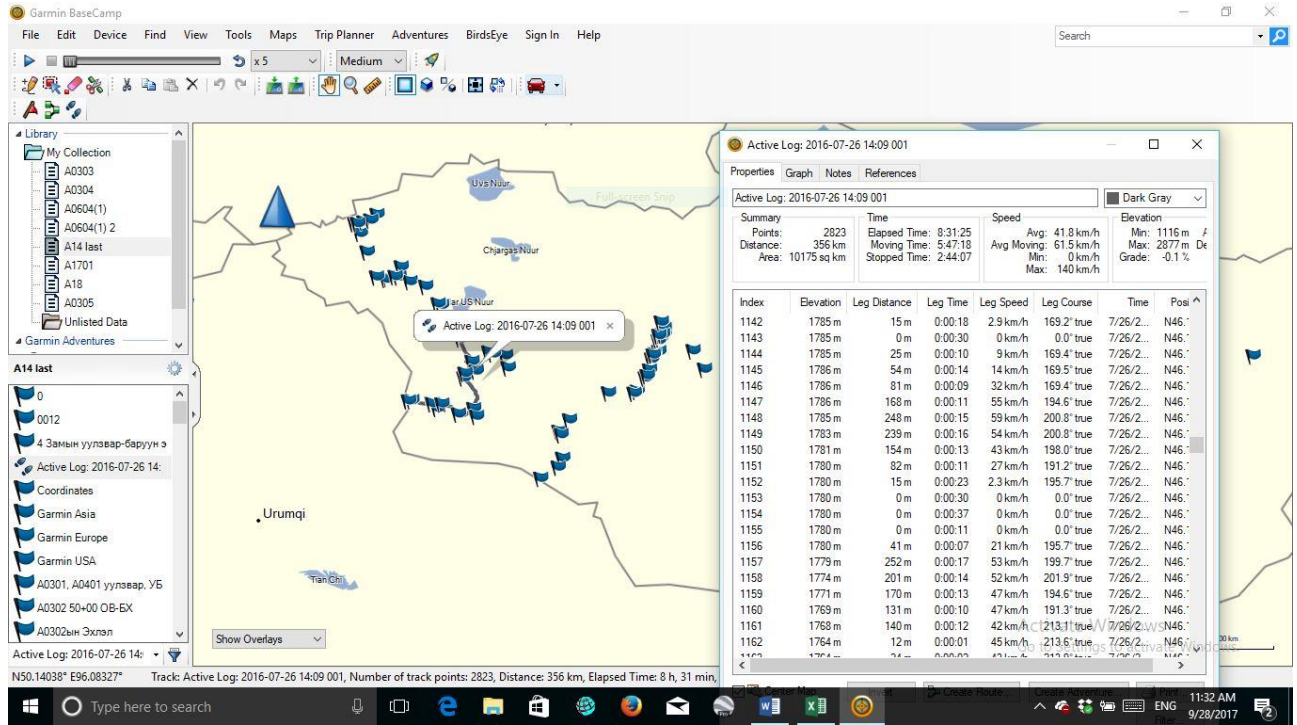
Garmin BaseCamp

File Edit Device Find View Tools Maps Trip Planner Adventures BirdsEye Sign In Help

Search

x 5 Medium

Library
My Collection
A0303
A0304
A0604(1)
A0604(1) 2
A14 last
A1701
A18
A0305
Unlisted Data
Garmin Adventures

A14 last

0
0012
4 Замын уулзвар-баруун э
Active Log: 2016-07-26 14:
Coordinates
Garmin Asia
Garmin Europe
Garmin USA
A0301, A0401 уулзвар, УБ
A0302 50+00 OB-БХ
A0302ын Эхлэл

Active Log: 2016-07-26 14:

Uvs Nuur
Full-screen Snip
Chjargas Nuur
Har US Nuur
Active Log: 2016-07-26 14:09 001
Urumqi
Tian Chi
Show Overlays

Active Log: 2016-07-26 14:09 001

Properties Graph Notes References

Active Log: 2016-07-26 14:09 001
Dark Gray

Summary
Points: 2823
Distance: 356 km
Area: 10175 sq km

Time
Elapsed Time: 8:31:25
Moving Time: 5:47:18
Stopped Time: 2:44:07

Speed
Avg: 41.8 km/h
Avg Moving: 61.5 km/h
Min: 0 km/h
Max: 140 km/h

Elevation
Min: 1116 m
Max: 2877 m
Grade: -0.1 %

| Index | Elevation | Leg Distance | Leg Time | Leg Speed | Leg Course | Time | Posi |
|---|---|---|---|---|---|---|---|
| 1142 | 1785 m | 15 m | 0:00:18 | 2.9 km/h | 169.2° true | 7/26/2... | N46. |
| 1143 | 1785 m | 0 m | 0:00:30 | 0 km/h | 0.0° true | 7/26/2... | N46. |
| 1144 | 1785 m | 25 m | 0:00:10 | 9 km/h | 169.4° true | 7/26/2... | N46. |
| 1145 | 1786 m | 54 m | 0:00:14 | 14 km/h | 169.5° true | 7/26/2... | N46. |
| 1146 | 1786 m | 81 m | 0:00:09 | 32 km/h | 169.4° true | 7/26/2... | N46. |
| 1147 | 1786 m | 168 m | 0:00:11 | 55 km/h | 194.6° true | 7/26/2... | N46. |
| 1148 | 1785 m | 248 m | 0:00:15 | 59 km/h | 200.8° true | 7/26/2... | N46. |
| 1149 | 1783 m | 239 m | 0:00:16 | 54 km/h | 200.8° true | 7/26/2... | N46. |
| 1150 | 1781 m | 154 m | 0:00:13 | 43 km/h | 198.0° true | 7/26/2... | N46. |
| 1151 | 1780 m | 82 m | 0:00:11 | 27 km/h | 191.2° true | 7/26/2... | N46. |
| 1152 | 1780 m | 15 m | 0:00:23 | 2.3 km/h | 195.7° true | 7/26/2... | N46. |
| 1153 | 1780 m | 0 m | 0:00:30 | 0 km/h | 0.0° true | 7/26/2... | N46. |
| 1154 | 1780 m | 0 m | 0:00:37 | 0 km/h | 0.0° true | 7/26/2... | N46. |
| 1155 | 1780 m | 0 m | 0:00:11 | 0 km/h | 0.0° true | 7/26/2... | N46. |
| 1156 | 1780 m | 41 m | 0:00:07 | 21 km/h | 195.7° true | 7/26/2... | N46. |
| 1157 | 1779 m | 252 m | 0:00:17 | 53 km/h | 199.7° true | 7/26/2... | N46. |
| 1158 | 1774 m | 201 m | 0:00:14 | 52 km/h | 201.9° true | 7/26/2... | N46. |
| 1159 | 1771 m | 170 m | 0:00:13 | 47 km/h | 194.6° true | 7/26/2... | N46. |
| 1160 | 1769 m | 131 m | 0:00:10 | 47 km/h | 191.3° true | 7/26/2... | N46. |
| 1161 | 1768 m | 140 m | 0:00:12 | 42 km/h | 213.1° true | 7/26/2... | N46. |
| 1162 | 1764 m | 12 m | 0:00:01 | 45 km/h | 213.6° true | 7/26/2... | N46. |

Activate Windows
Go to Settings to activate Windows.

Center Map Create Route... Create Adventure... Print...

N50.14038° E96.08327° Track: Active Log: 2016-07-26 14:09 001, Number of track points: 2823, Distance: 356 km, Elapsed Time: 8 h, 31 min,

Type here to search

ENG 11:32 AM 9/28/2017